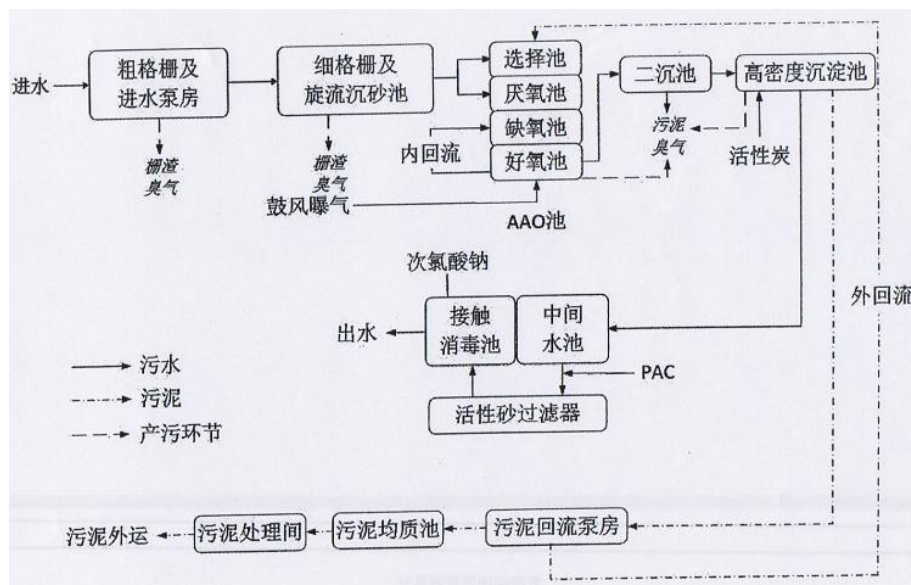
进水
粗格栅及进水泵房
栅渣
臭气
细格栅及旋流沉砂池
栅渣
臭气
选择池
厌氧池
缺氧池
好氧池
内回流
鼓风曝气
AAO池
二沉池
污泥
臭气
高密度沉淀池
活性炭
外回流
次氯酸钠
出水
接触消毒池
中间水池
PAC
活性砂过滤器
污水
污泥
产污环节
污泥外运
污泥处理间
污泥均质池
污泥回流泵房